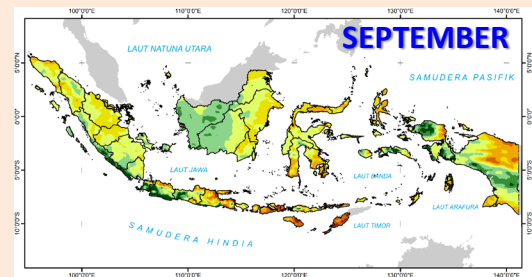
100°0'0"E
110°0'0"E
120°0'0"E
130°0'0"E
140°0'0"E

SEPTEMBER

LAUT NATUNA UTARA

SAMUDERA PASIFIK

5°0'0"N
0°0'0"
5°0'0"S
10°0'0"S

LAUT JAWA

LAUT BANDA

LAUT ARAFURA

LAUT TIMOR

SAMUDERA HINDIA

100°0'0"E
110°0'0"E
120°0'0"E
130°0'0"E
140°0'0"E